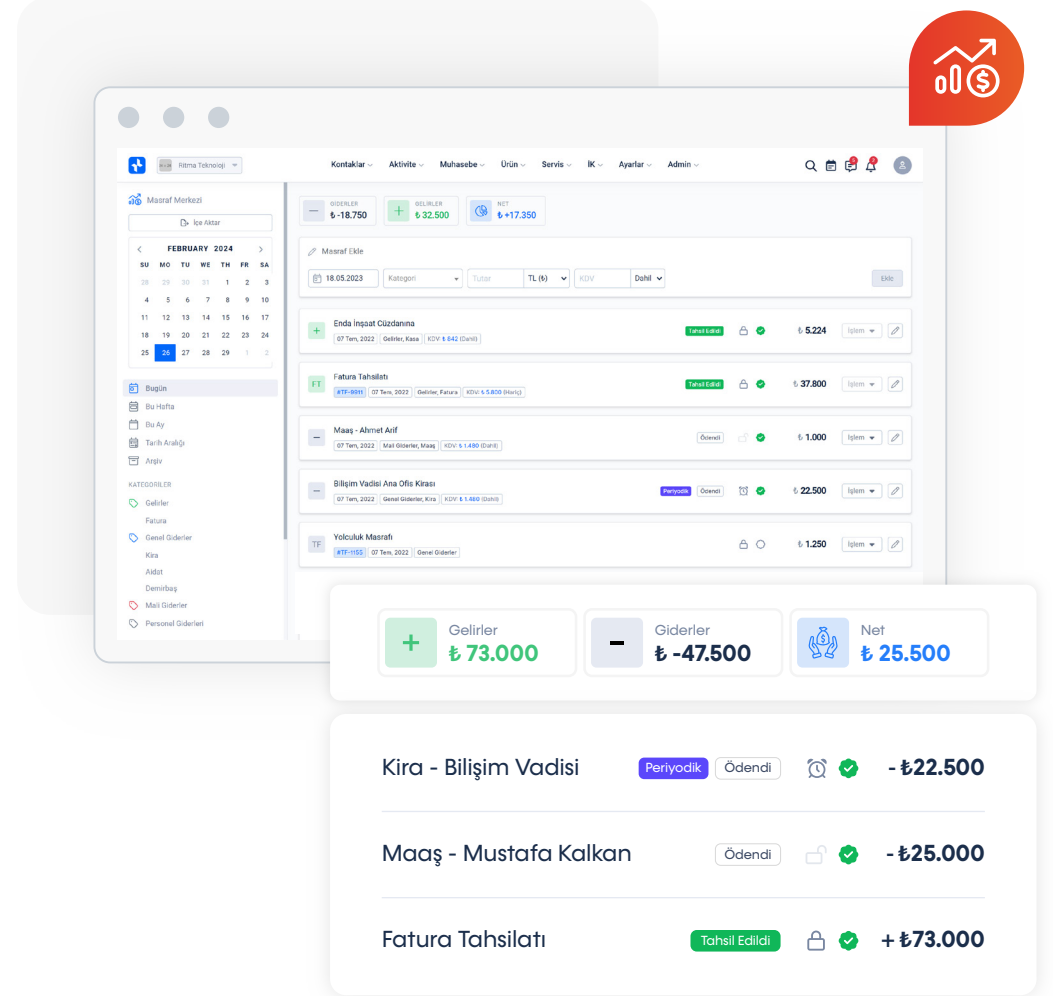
Ritma Teknoloji

Kontaklar Aktivite Muhasebe Ürün Servis İK Ayarlar Admin

Masraf Merkezi

İçe Aktar

FEBRUARY 2024

| SU | MO | TU | WE | TH | FR | SA |
|---|---|---|---|---|---|---|
| 28 | 29 | 30 | 31 | 1 | 2 | 3 |
| 4 | 5 | 6 | 7 | 8 | 9 | 10 |
| 11 | 12 | 13 | 14 | 15 | 16 | 17 |
| 18 | 19 | 20 | 21 | 22 | 23 | 24 |
| 25 | 26 | 27 | 28 | 29 | 1 | 2 |

Bugün
Bu Hafta
Bu Ay
Tarih Aralığı
Arşiv

KATEGORİLER
Gelirler
Fatura
Genel Giderler
Kira
Aidat
Demirbaş
Mali Giderler
Personel Giderleri

GIDERLER ₺ -18.750
GELIRLER ₺ 32.500
NET ₺ +17.350

Masraf Ekle
18.05.2023 Kategori Tutar TL (₺) KDV Dahil Ekle

Enda İnşaat Cüzdanına
07 Tem, 2022 Gelirler, Kasa KDV: ₺ 842 (Dahil)
Tahsil Edildi ₺ 5.224 İşlem

Fatura Tahsilatı
#TF-8911 07 Tem, 2022 Gelirler, Fatura KDV: ₺ 5.800 (Hariç)
Tahsil Edildi ₺ 37.800 İşlem

Maaş - Ahmet Arif
07 Tem, 2022 Mali Giderler, Maaş KDV: ₺ 1.480 (Dahil)
Ödendi ₺ 1.000 İşlem

Bilişim Vadisi Ana Ofis Kirası
07 Tem, 2022 Genel Giderler, Kira KDV: ₺ 1.480 (Dahil)
Periyodik Ödendi ₺ 22.500 İşlem

Yolculuk Masrafı
#TF-1155 07 Tem, 2022 Genel Giderler
₺ 1.250 İşlem

Gelirler ₺ 73.000
Giderler ₺ -47.500
Net ₺ 25.500

Kira - Bilişim Vadisi Periyodik Ödendi -₺22.500

Maaş - Mustafa Kalkan Ödendi -₺25.000

Fatura Tahsilatı Tahsil Edildi +₺73.000